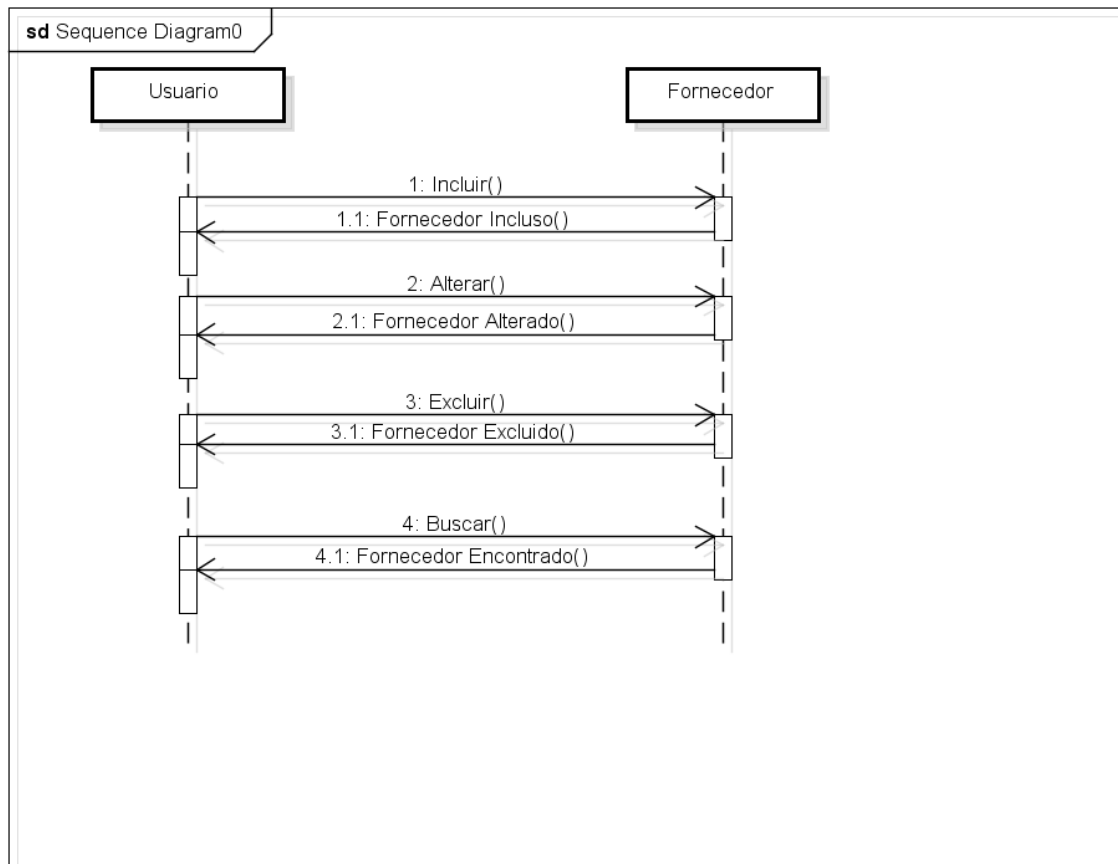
sd Sequence Diagram0

Usuario

Fornecedor

1: Incluir()

1.1: Fornecedor Incluso()

2: Alterar()

2.1: Fornecedor Alterado()

3: Excluir()

3.1: Fornecedor Excluido()

4: Buscar()

4.1: Fornecedor Encontrado()